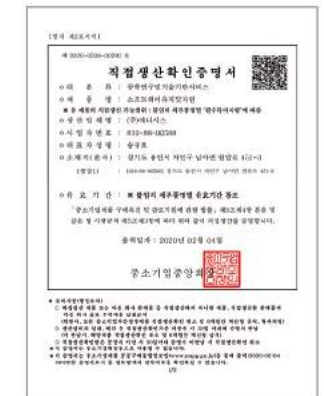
[별지 제2호서식]

제 2020-0509-00060 호

직접생산확인증명서

○ 제 품 : 광학연구및기술기반서비스

○ 세 부 품 명 : 소프트웨어유지및지원

○ 상 호 명 : (주)해나시스

○ 사 업 자 번 호 : 832-86-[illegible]

○ 대 표 자 성 명 : 송금호

○ 소재지(본사) : 경기도 용인시 처인구 남사면 원암로 45-3

○ 유 효 기 간 : ※ 붙임의 세부품명별 유효기간 참조

「중소기업제품 구매촉진 및 판로지원에 관한 법률」 제9조제4항 등에 따라 위와 같이 직접생산을 증명합니다.

출력일자 : 2020년 02월 04일

중소기업중앙회장

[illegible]